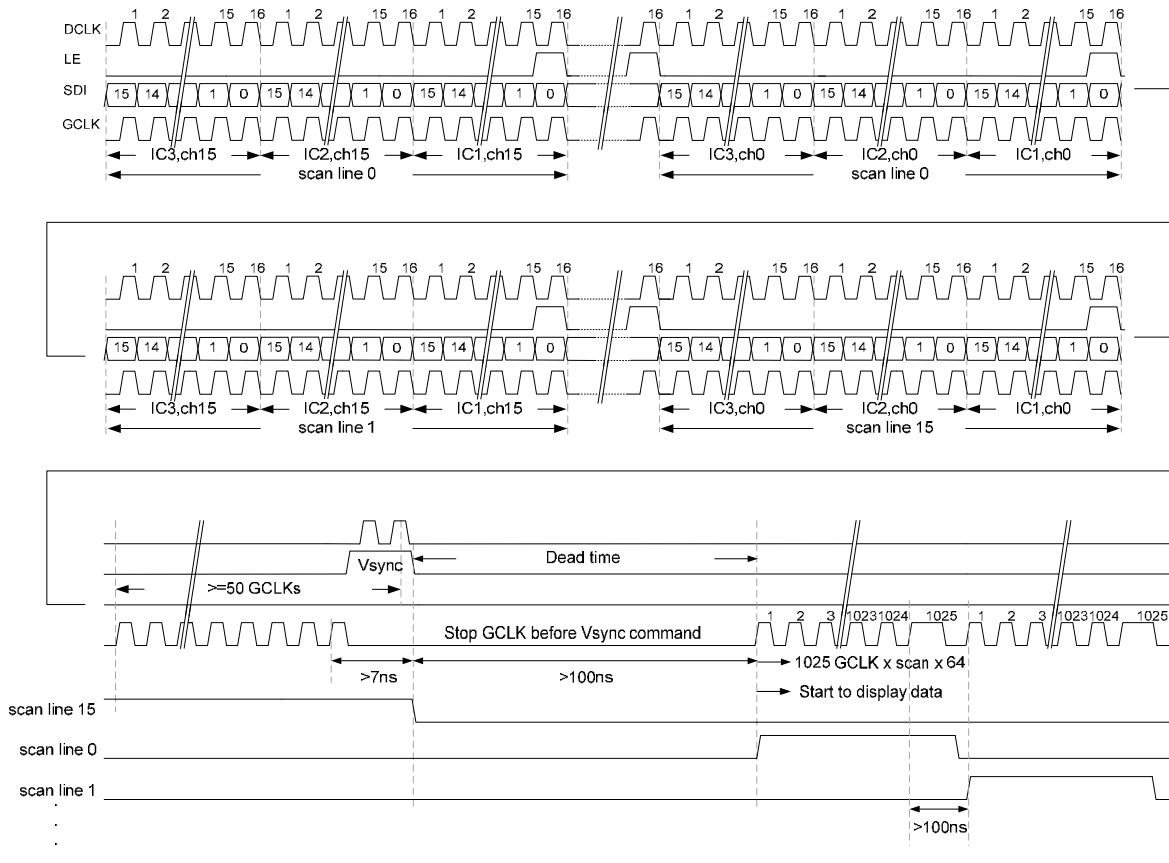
DCLK
LE
SDI
GCLK

1 2 15 16 1 2 15 16 1 2 15 16 16 1 2 15 16 1 2 15 16 1 2 15 16

15 14 1 0 15 14 1 0 15 14 1 0 15 14 1 0 15 14 1 0 15 14 1 0

IC3,ch15 IC2,ch15 IC1,ch15 IC3,ch0 IC2,ch0 IC1,ch0
scan line 0 scan line 0

1 2 15 16 1 2 15 16 1 2 15 16 16 1 2 15 16 1 2 15 16 1 2 15 16

15 14 1 0 15 14 1 0 15 14 1 0 15 14 1 0 15 14 1 0 15 14 1 0

IC3,ch15 IC2,ch15 IC1,ch15 IC3,ch0 IC2,ch0 IC1,ch0
scan line 1 scan line 15

Vsync
Dead time
>=50 GCLKs
1 2 3 1023 1024 1025 1 2 3 1023 1024 1025
Stop GCLK before Vsync command
>7ns
>100ns
1025 GCLK x scan x 64
Start to display data
scan line 15
scan line 0
scan line 1
>100ns
.
.
.